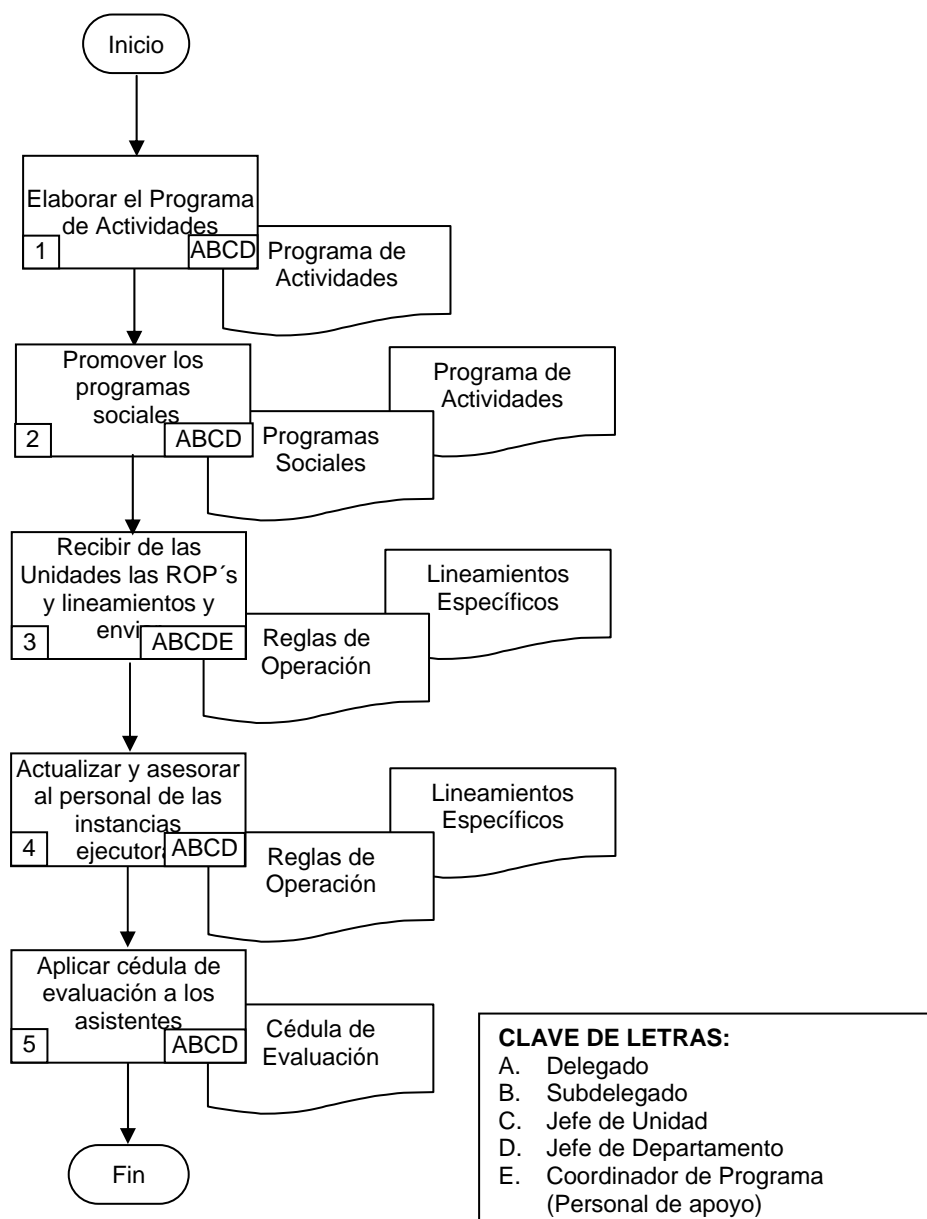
Inicio

Elaborar el Programa de Actividades
1
ABCD
Programa de Actividades

Promover los programas sociales
2
ABCD
Programa de Actividades
Programas Sociales

Recibir de las Unidades las ROP´s y lineamientos y envi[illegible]
3
ABCDE
Lineamientos Específicos
Reglas de Operación

Actualizar y asesorar al personal de las instancias ejecutor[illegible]
4
ABCD
Lineamientos Específicos
Reglas de Operación

Aplicar cédula de evaluación a los asistentes
5
ABCD
Cédula de Evaluación

Fin

CLAVE DE LETRAS:
A. Delegado
B. Subdelegado
C. Jefe de Unidad
D. Jefe de Departamento
E. Coordinador de Programa (Personal de apoyo)